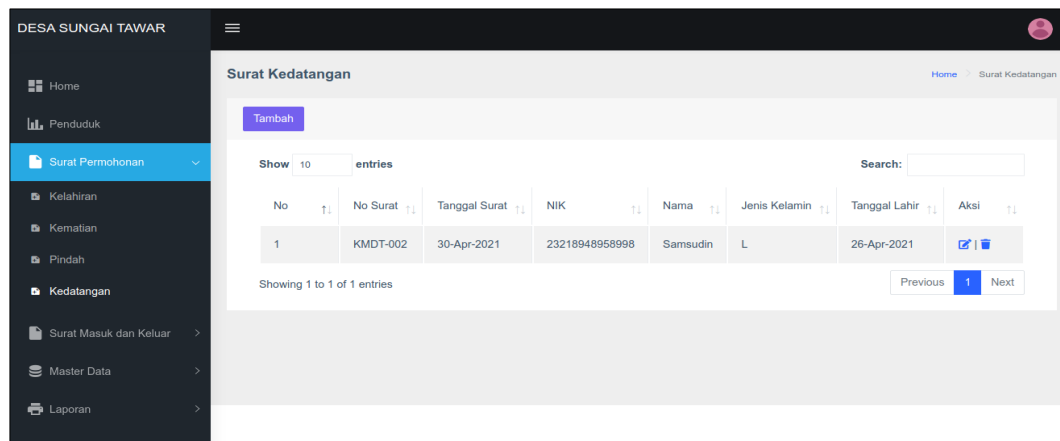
DESA SUNGAI TAWAR

Home
Penduduk
Surat Permohonan
Kelahiran
Kematian
Pindah
Kedatangan
Surat Masuk dan Keluar
Master Data
Laporan

Surat Kedatangan

Home > Surat Kedatangan

Tambah

Show 10 entries

Search:

| No | No Surat | Tanggal Surat | NIK | Nama | Jenis Kelamin | Tanggal Lahir | Aksi |
|---|---|---|---|---|---|---|---|
| 1 | KMDT-002 | 30-Apr-2021 | 23218948958998 | Samsudin | L | 26-Apr-2021 | \| |

Showing 1 to 1 of 1 entries

Previous 1 Next